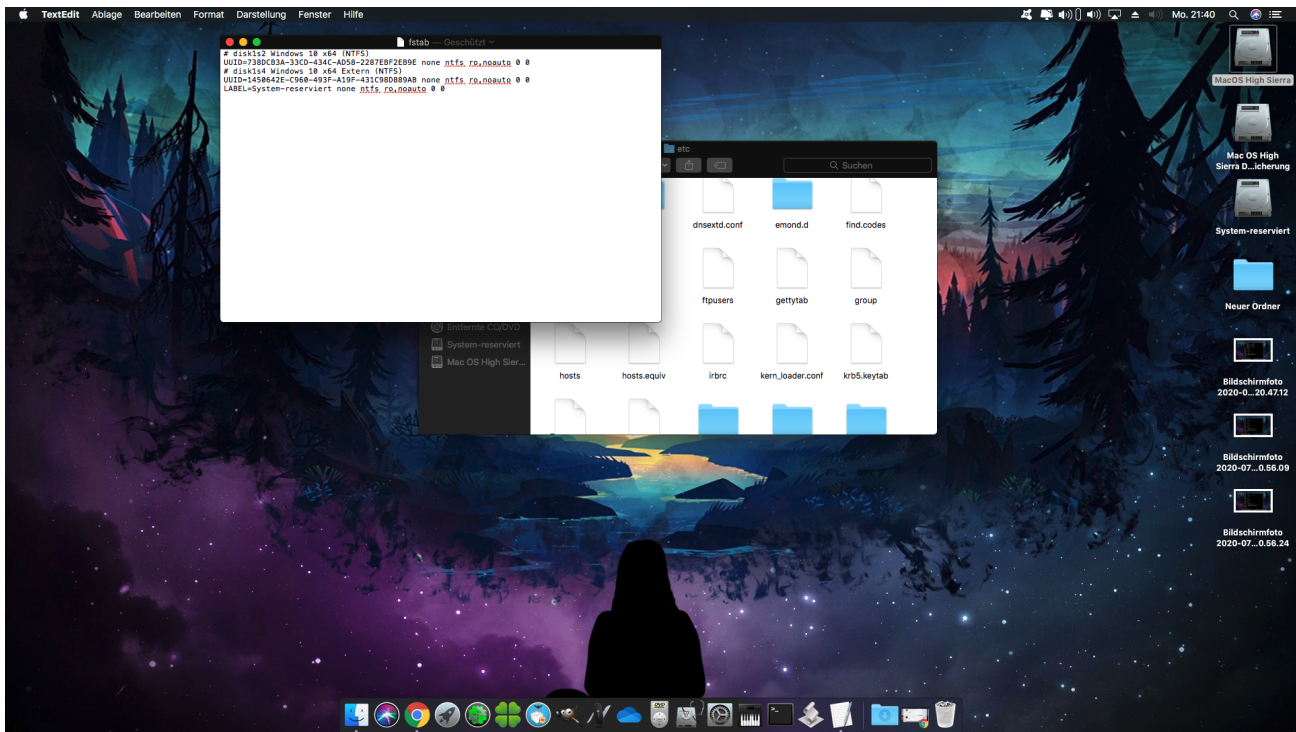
TextEdit Ablage Bearbeiten Format Darstellung Fenster Hilfe

Mo. 21:40

fstab — Geschützt

# disk1s2 Windows 10 x64 (NTFS)
UUID=738DCB3A-33CD-434C-AD58-2287E8F2E89E none ntfs ro,noauto 0 0
# disk1s4 Windows 10 x64 Extern (NTFS)
UUID=1450642E-C960-493F-A19F-431C98DB89AB none ntfs ro,noauto 0 0
LABEL=System-reserviert none ntfs ro,noauto 0 0

etc

Suchen

dnsextd.conf
emond.d
find.codes
ftpusers
gettytab
group
hosts
hosts.equiv
irbrc
kern_loader.conf
krb5.keytab

Entfernte CD/DVD
System-reserviert
Mac OS High Sier...

MacOS High Sierra
Mac OS High Sierra D...icherung
System-reserviert
Neuer Ordner
Bildschirmfoto 2020-0...20.47.12
Bildschirmfoto 2020-07...0.56.09
Bildschirmfoto 2020-07...0.56.24